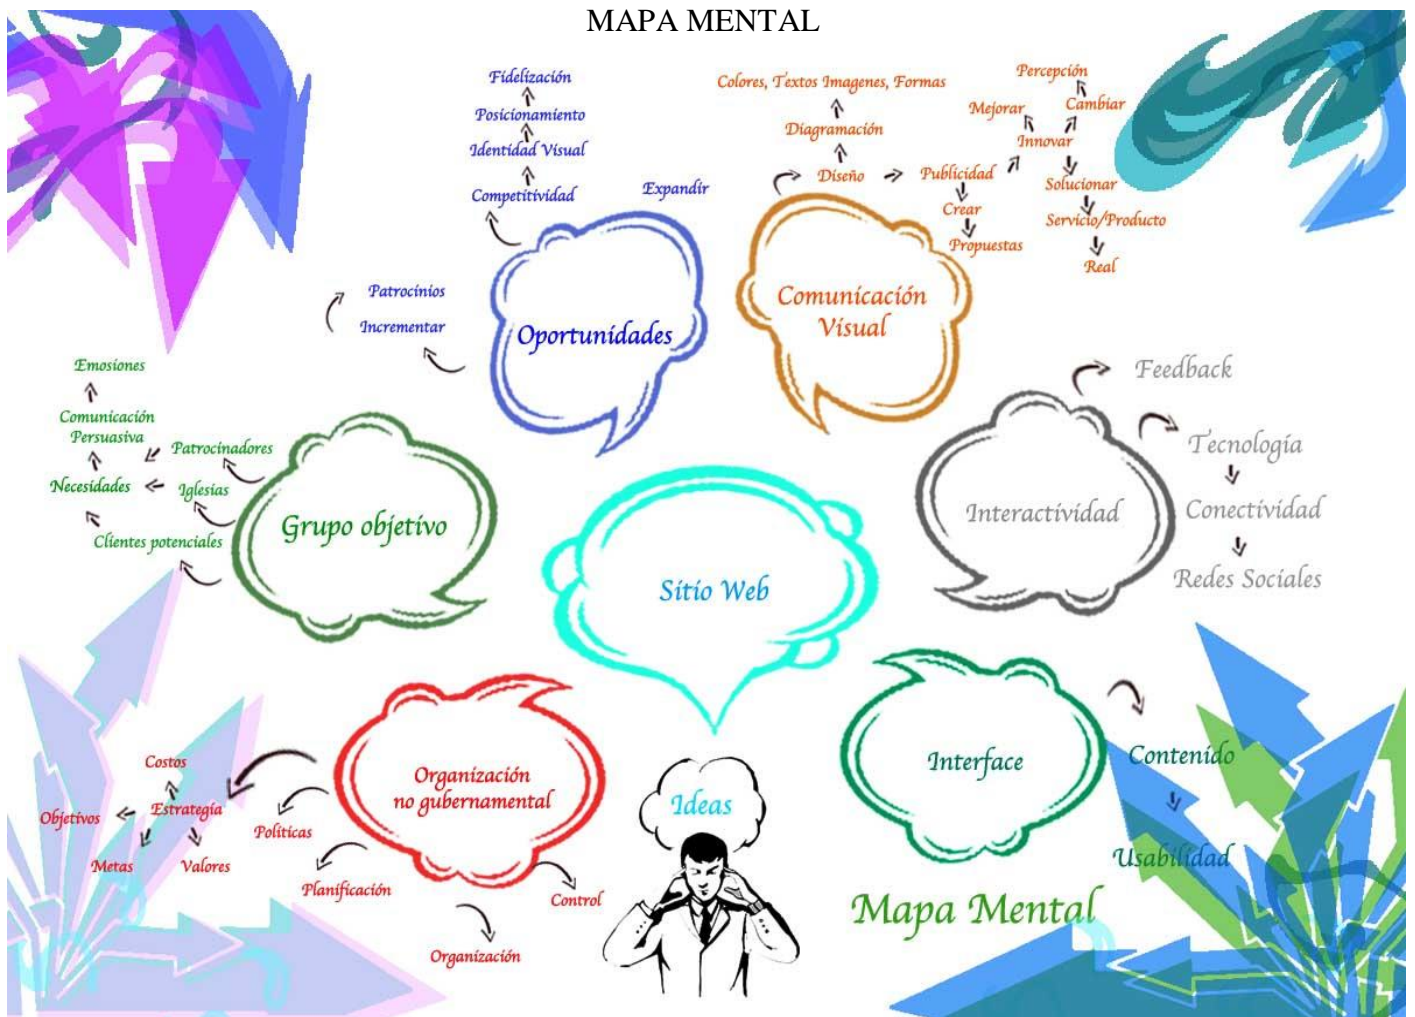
MAPA MENTAL

Fidelización
Posicionamiento
Identidad Visual
Competitividad
Expandir

Oportunidades

Patrocinios
Incrementar

Colores, Textos Imagenes, Formas
Diagramación
Diseño
Publicidad
Crear
Propuestas

Percepción
Mejorar
Cambiar
Innovar
Solucionar
Servicio/Producto
Real

Comunicación Visual

Feedback
Tecnología
Conectividad
Redes Sociales

Interactividad

Emosiones
Comunicación Persuasiva
Patrocinadores
Necesidades
Iglesias
Clientes potenciales

Grupo objetivo

Sitio Web

Costos
Estrategia
Objetivos
Metas
Valores
Políticas
Planificación
Control
Organización

Organización no gubernamental

Ideas

Interface

Contenido
Usabilidad

Mapa Mental